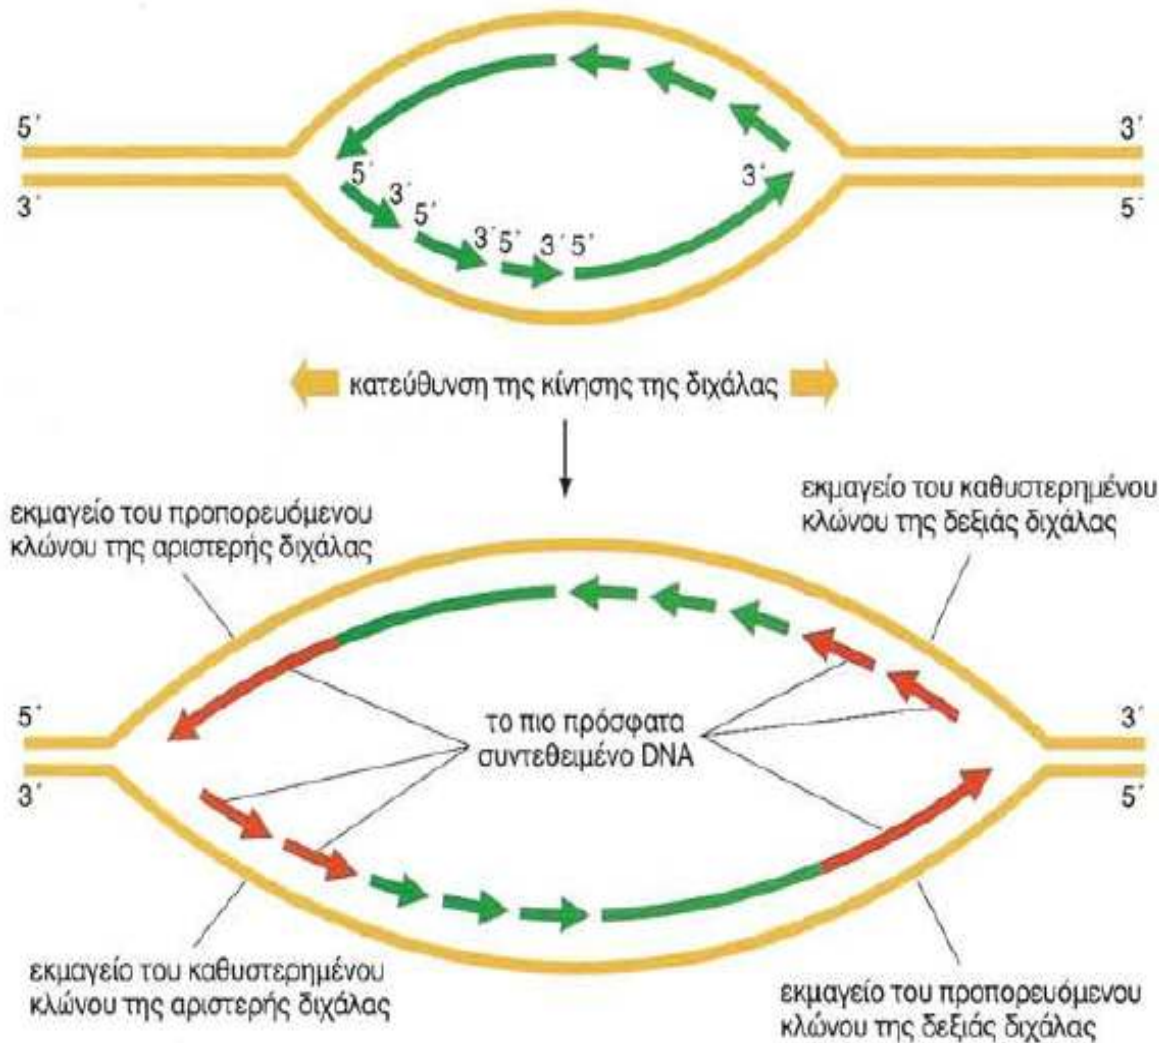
5΄
3΄
5΄
3΄
5΄
3΄
5΄
3΄
5΄
3΄
3΄
5΄

κατεύθυνση της κίνησης της διχάλας

εκμαγείο του προπορευόμενου κλώνου της αριστερής διχάλας

εκμαγείο του καθυστερημένου κλώνου της δεξιάς διχάλας

5΄
3΄
το πιο πρόσφατα συντεθειμένο DNA
3΄
5΄

εκμαγείο του καθυστερημένου κλώνου της αριστερής διχάλας

εκμαγείο του προπορευόμενου κλώνου της δεξιάς διχάλας